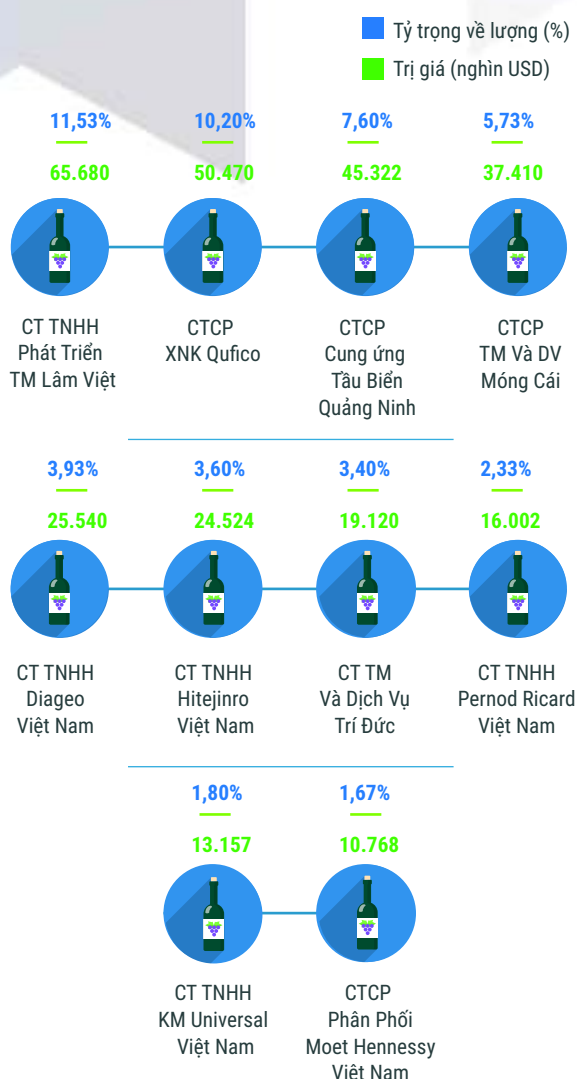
Tỷ trọng về lượng (%)
Trị giá (nghìn USD)

11,53%
65.680
CT TNHH Phát Triển TM Lâm Việt

10,20%
50.470
CTCP XNK Qufico

7,60%
45.322
CTCP Cung ứng Tầu Biển Quảng Ninh

5,73%
37.410
CTCP TM Và DV Móng Cái

3,93%
25.540
CT TNHH Diageo Việt Nam

3,60%
24.524
CT TNHH Hitejinro Việt Nam

3,40%
19.120
CT TM Và Dịch Vụ Trí Đức

2,33%
16.002
CT TNHH Pernod Ricard Việt Nam

1,80%
13.157
CT TNHH KM Universal Việt Nam

1,67%
10.768
CTCP Phân Phối Moet Hennessy Việt Nam